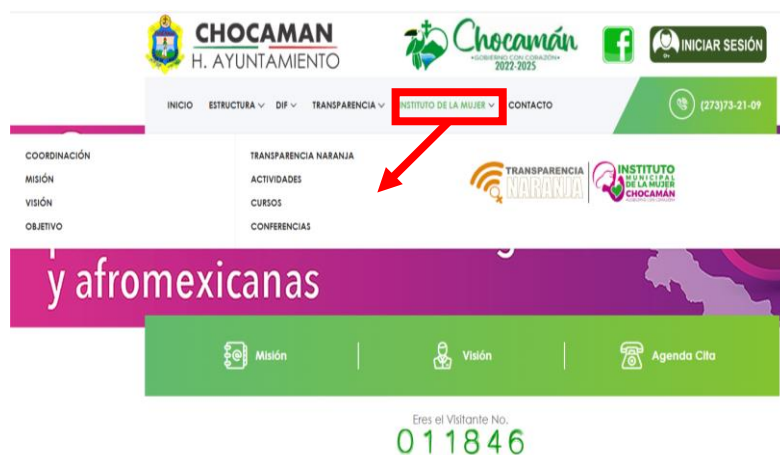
CHOCAMAN
H. AYUNTAMIENTO

Chocamán
GOBIERNO CON CORAZÓN
2022-2025

INICIAR SESIÓN

INICIO ESTRUCTURA DIF TRANSPARENCIA INSTITUTO DE LA MUJER CONTACTO

(273)73-21-09

COORDINACIÓN
MISIÓN
VISIÓN
OBJETIVO

TRANSPARENCIA NARANJA
ACTIVIDADES
CURSOS
CONFERENCIAS

TRANSPARENCIA NARANJA

INSTITUTO MUNICIPAL DE LA MUJER CHOCAMÁN

y afromexicanas

Misión

Visión

Agenda Cita

Eres el Visitante No.
011846